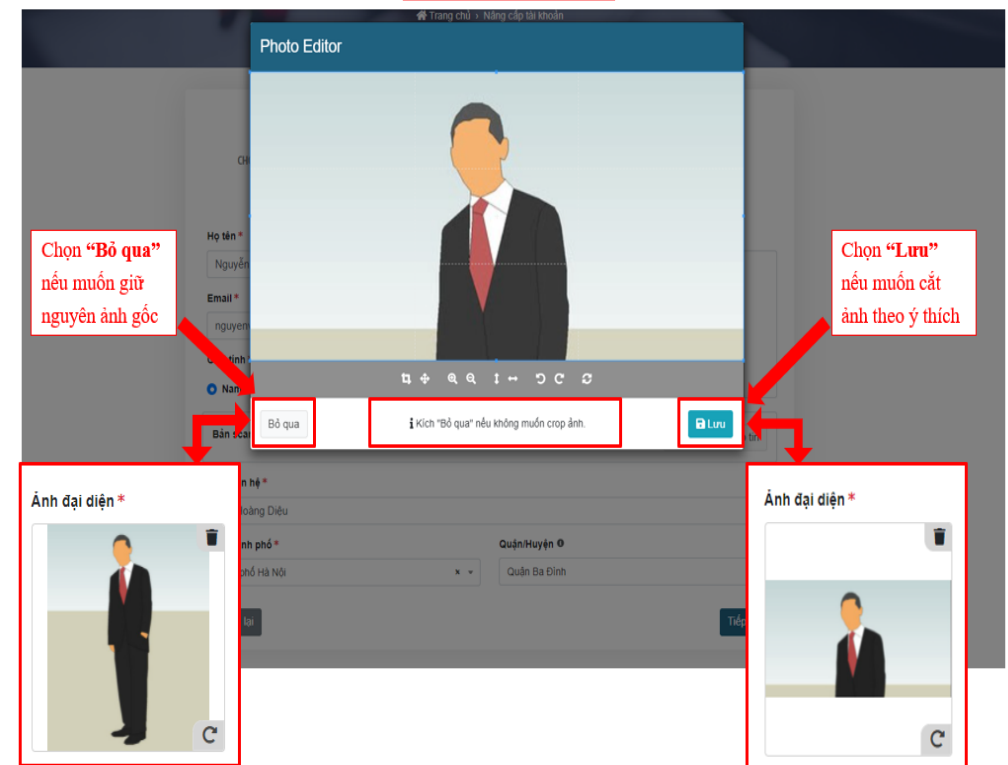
Trang chủ › Nâng cấp tài khoản

Photo Editor

Chọn **"Bỏ qua"** nếu muốn giữ nguyên ảnh gốc

Chọn **"Lưu"** nếu muốn cắt ảnh theo ý thích

Họ tên *
Nguyễn

Email *
nguyen

Giới tính
Nam

Bản scan

Bỏ qua

Kích "Bỏ qua" nếu không muốn crop ảnh.

Lưu

Ảnh đại diện *

Địa chỉ liên hệ *
Hoàng Diệu

Tỉnh/Thành phố *
Thành phố Hà Nội

Quận/Huyện
Quận Ba Đình

lại

Tiếp

Ảnh đại diện *